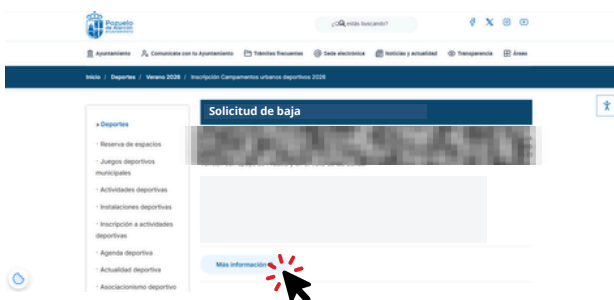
Pozuelo de Alarcón

¿Qué estás buscando?

Ayuntamiento | Comunícate con tu Ayuntamiento | Trámites frecuentes | Sede electrónica | Noticias y actualidad | Transparencia | Áreas

Inicio / Deportes / Verano 2026 / Inscripción Campamentos urbanos deportivos 2026

» Deportes

· Reserva de espacios

· Juegos deportivos municipales

· Actividades deportivas

· Instalaciones deportivas

· Inscripción a actividades deportivas

· Agenda deportiva

· Actualidad deportiva

· Asociacionismo deportivo

Solicitud de baja

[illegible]

Más información